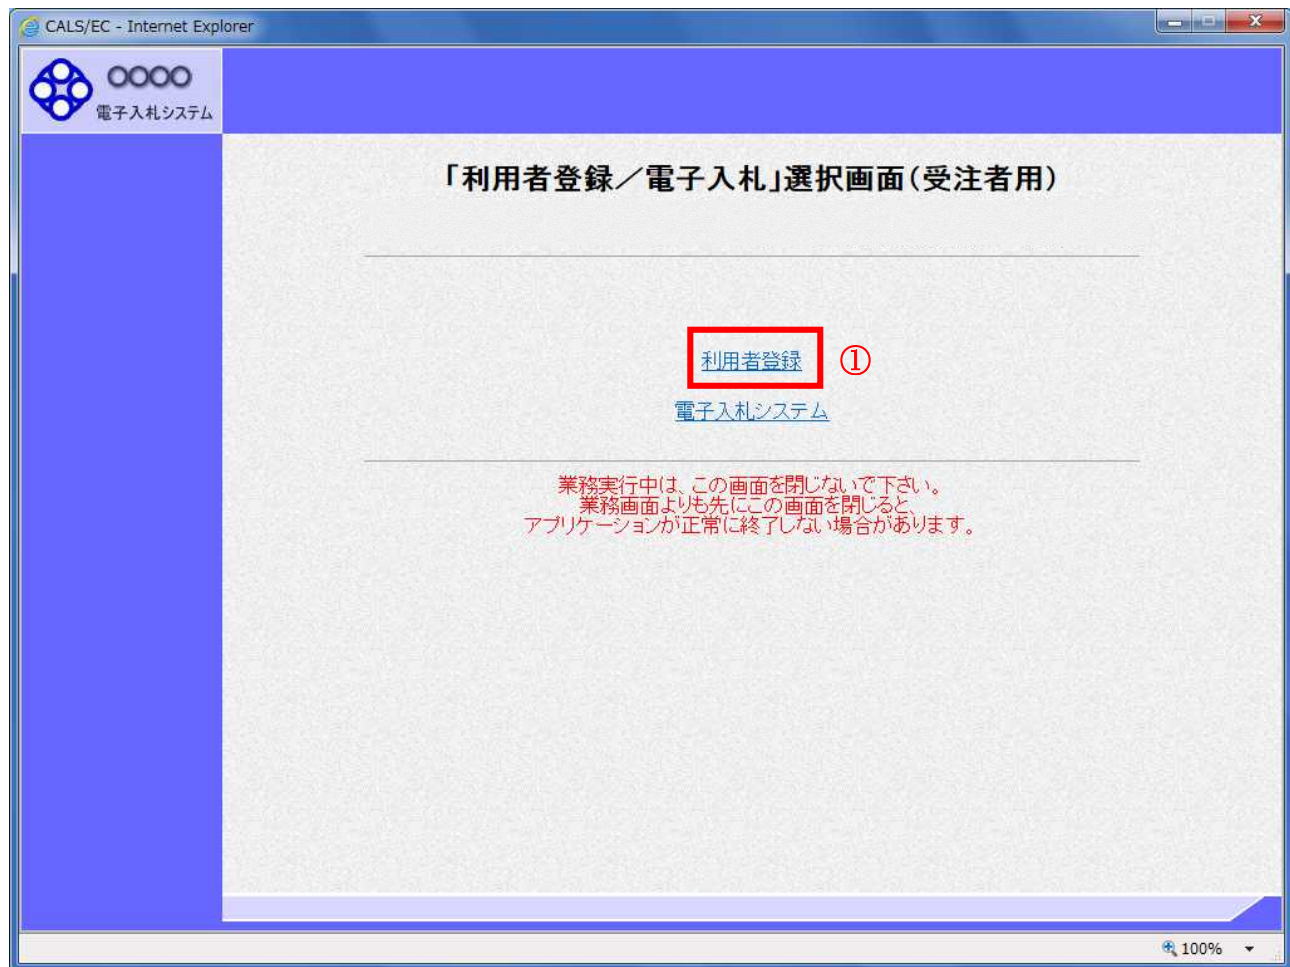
CALS/EC - Internet Explorer

○○○○
電子入札システム

「利用者登録／電子入札」選択画面（受注者用）

利用者登録 ①

電子入札システム

業務実行中は、この画面を閉じないで下さい。
業務画面よりも先にこの画面を閉じると、
アプリケーションが正常に終了しない場合があります。

100%